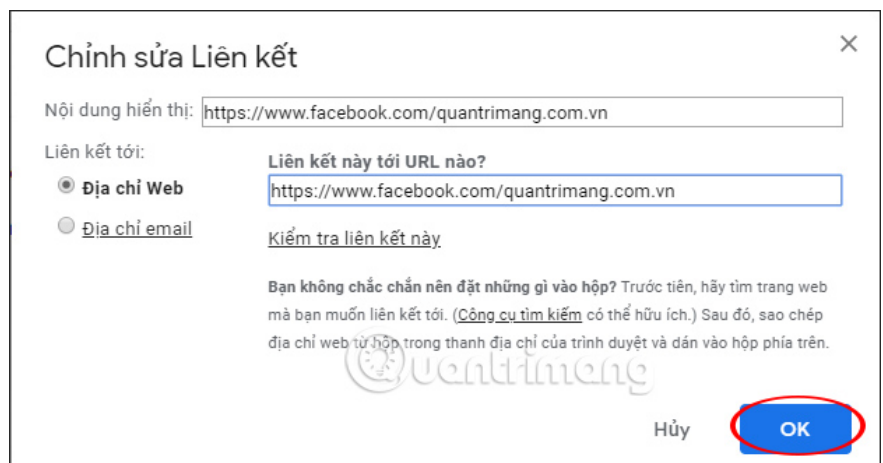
Chỉnh sửa Liên kết

×

Nội dung hiển thị: https://www.facebook.com/quantrimang.com.vn

Liên kết tới:

Địa chỉ Web

Địa chỉ email

Liên kết này tới URL nào?

https://www.facebook.com/quantrimang.com.vn

Kiểm tra liên kết này

Bạn không chắc chắn nên đặt những gì vào hộp? Trước tiên, hãy tìm trang web mà bạn muốn liên kết tới. (Công cụ tìm kiếm có thể hữu ích.) Sau đó, sao chép địa chỉ web từ hộp trong thanh địa chỉ của trình duyệt và dán vào hộp phía trên.

quantrimang

Hủy

OK